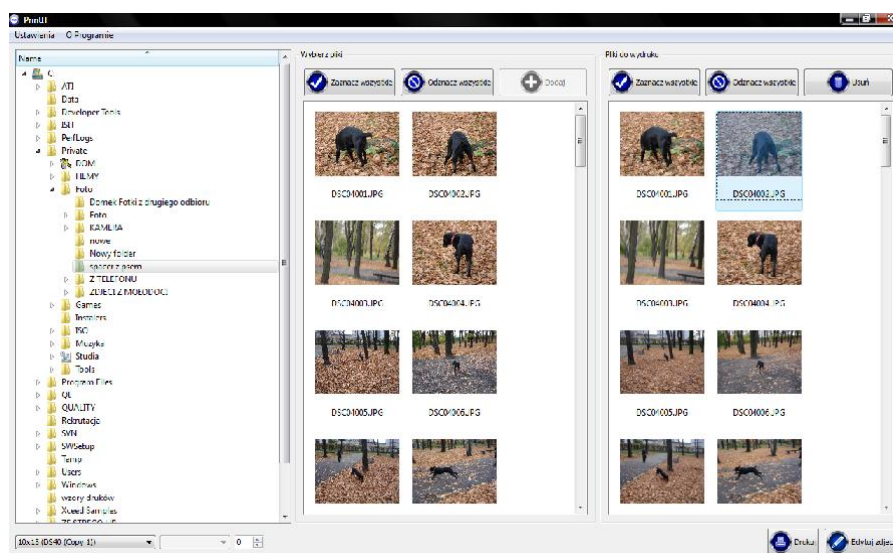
PrintIt

Ustawienia O Programie

Name

C:
ATI
Data
Developer Tools
ISH
PerfLogs
Private
DOM
FILMY
Foto
Domek Fotki z drugiego odbioru
Foto
KAMERA
nowe
Nowy folder
spacer z psem
Z TELEFONU
ZDJECIA Z MLODOSCI
Games
Installers
ISO
Muzyka
Studia
Tools
Program Files
Qt
QUALITY
Rekrutacje
SVN
SWSetup
Temp
Users
Windows
wzory druków
Xceed Samples
ZE STRESS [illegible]

Wybierz pliki

Zaznacz wszystkie
Odznacz wszystkie
Dodaj

DSC04001.JPG
DSC04002.JPG
DSC04003.JPG
DSC04004.JPG
DSC04005.JPG
DSC04006.JPG

Pliki do wydruku

Zaznacz wszystkie
Odznacz wszystkie
Usuń

DSC04001.JPG
DSC04002.JPG
DSC04003.JPG
DSC04004.JPG
DSC04005.JPG
DSC04006.JPG

10x15 (DS40 (Copy 1))
0

Drukuj
Edytuj zdję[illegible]